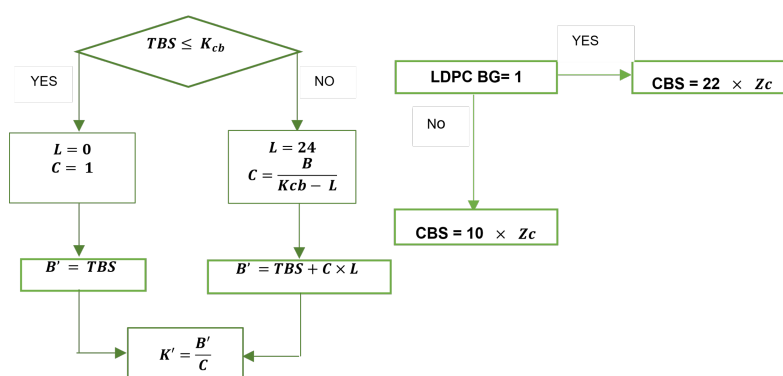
$TBS \leq K_{cb}$

YES

NO

$L = 0$
$C = 1$

$L = 24$
$C = \frac{B}{Kcb - L}$

$B' = TBS$

$B' = TBS + C \times L$

$K' = \frac{B'}{C}$

LDPC BG= 1

YES

CBS = 22 $\times$ $Zc$

No

CBS = 10 $\times$ $Zc$